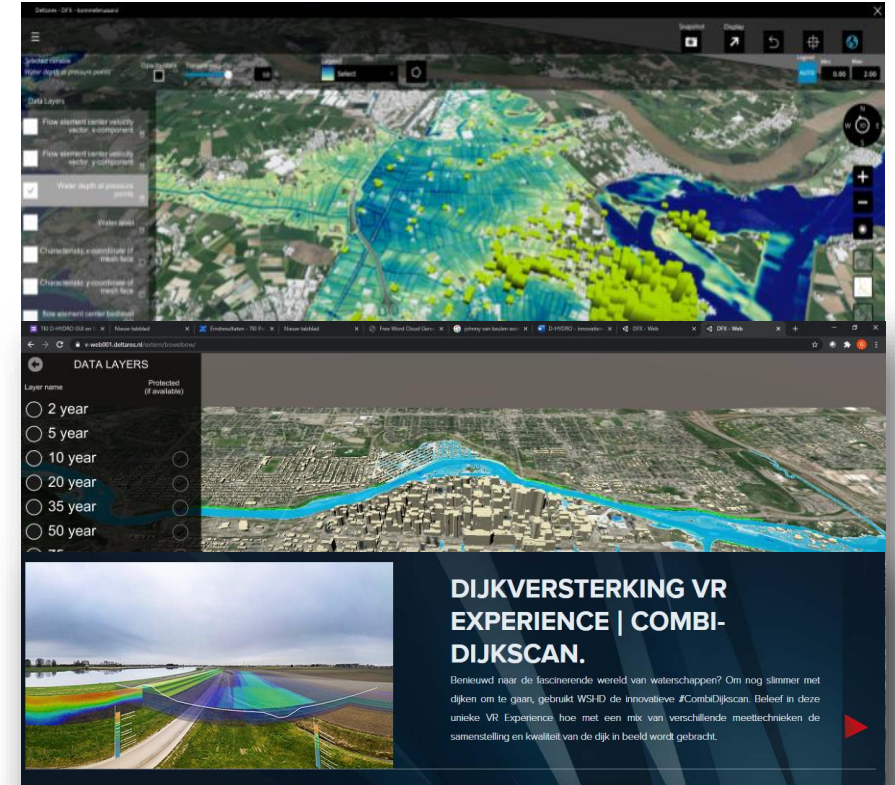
Deltares - DFX - kommeletuaard

Snapshot Display

Selected Variable
Water depth at pressure points

Legend

Select

AUTO Min Max 0.00 2.00

Data Layers

Flow element center velocity vector, x-component

Flow element center velocity vector, y-component

Water depth at pressure points

Water level

Characteristic x-coordinate of mesh face

Characteristic y-coordinate of mesh face

flow element center bedlevel

TKI D-HYDRO GUI en | Nieuw tabblad | Eindresultaten - TKI | Nieuw tabblad | Free Word Cloud Gene | johnny van beulen | D-HYDRO - innovative | DFX - Web | DFX - Web

v-web001.deltares.nl/extern/bowelbow/

DATA LAYERS

Layer name

Protected (if available)

2 year

5 year

10 year

20 year

35 year

50 year

DIJKVERSTERKING VR EXPERIENCE | COMBI-DIJKSCAN.

Benieuwd naar de fascinerende wereld van waterschappen? Om nog slimmer met dijken om te gaan, gebruikt WSHD de innovatieve #CombiDijkscan. Beleef in deze unieke VR Experience hoe met een mix van verschillende meettechnieken de samenstelling en kwaliteit van de dijk in beeld wordt gebracht.